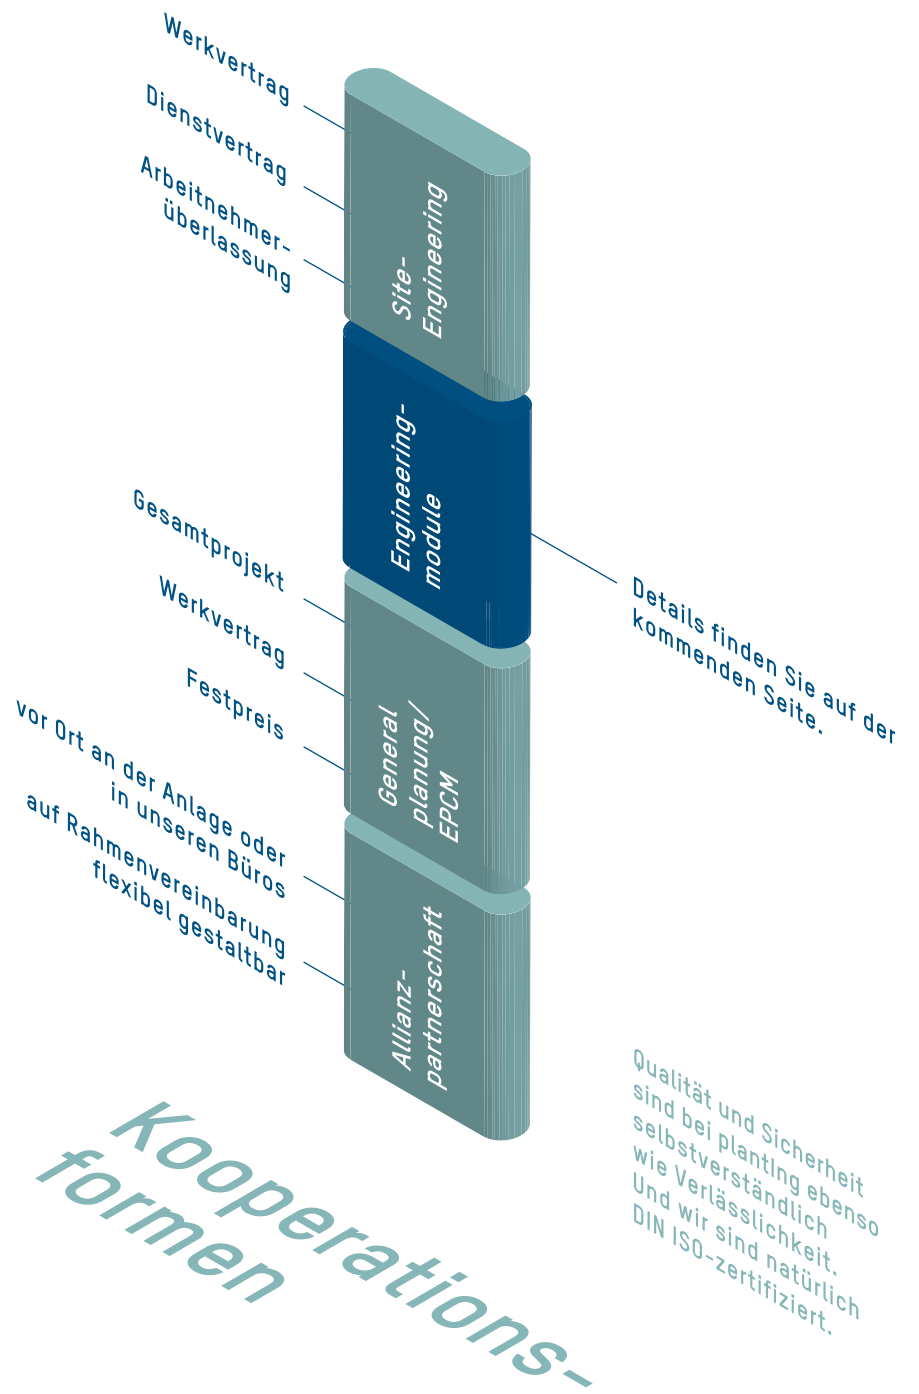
Werkvertrag

Dienstvertrag

Arbeitnehmerüberlassung

Site-Engineering

Engineeringmodule

Details finden Sie auf der kommenden Seite.

Gesamtprojekt

Werkvertrag

Festpreis

General planung/ EPCM

vor Ort an der Anlage oder in unseren Büros

auf Rahmenvereinbarung flexibel gestaltbar

Allianzpartnerschaft

Qualität und Sicherheit sind bei planting ebenso selbstverständlich wie Verlässlichkeit. Und wir sind natürlich DIN ISO-zertifiziert.

Kooperationsformen